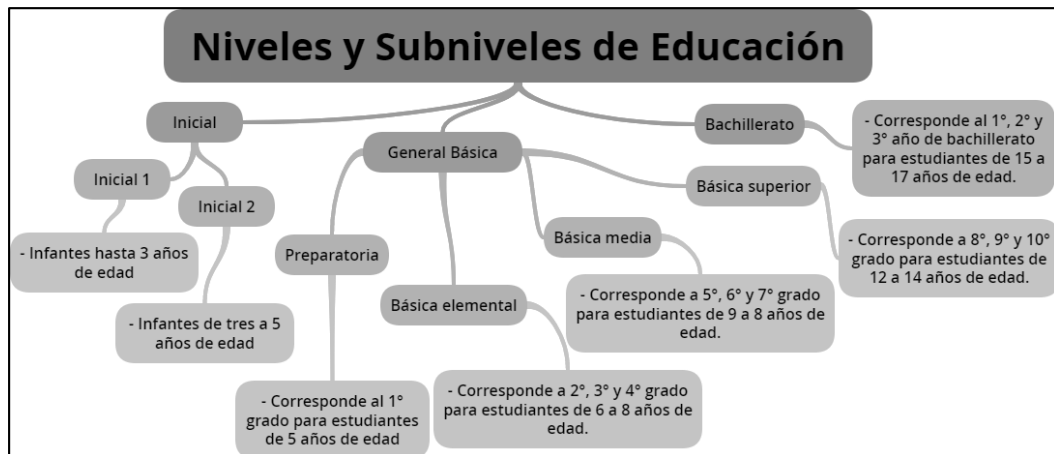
Niveles y Subniveles de Educación

Inicial

Inicial 1

- Infantes hasta 3 años de edad

Inicial 2

- Infantes de tres a 5 años de edad

General Básica

Preparatoria

- Corresponde al 1° grado para estudiantes de 5 años de edad

Básica elemental

- Corresponde a 2°, 3° y 4° grado para estudiantes de 6 a 8 años de edad.

Básica media

- Corresponde a 5°, 6° y 7° grado para estudiantes de 9 a 8 años de edad.

Básica superior

- Corresponde a 8°, 9° y 10° grado para estudiantes de 12 a 14 años de edad.

Bachillerato

- Corresponde al 1°, 2° y 3° año de bachillerato para estudiantes de 15 a 17 años de edad.